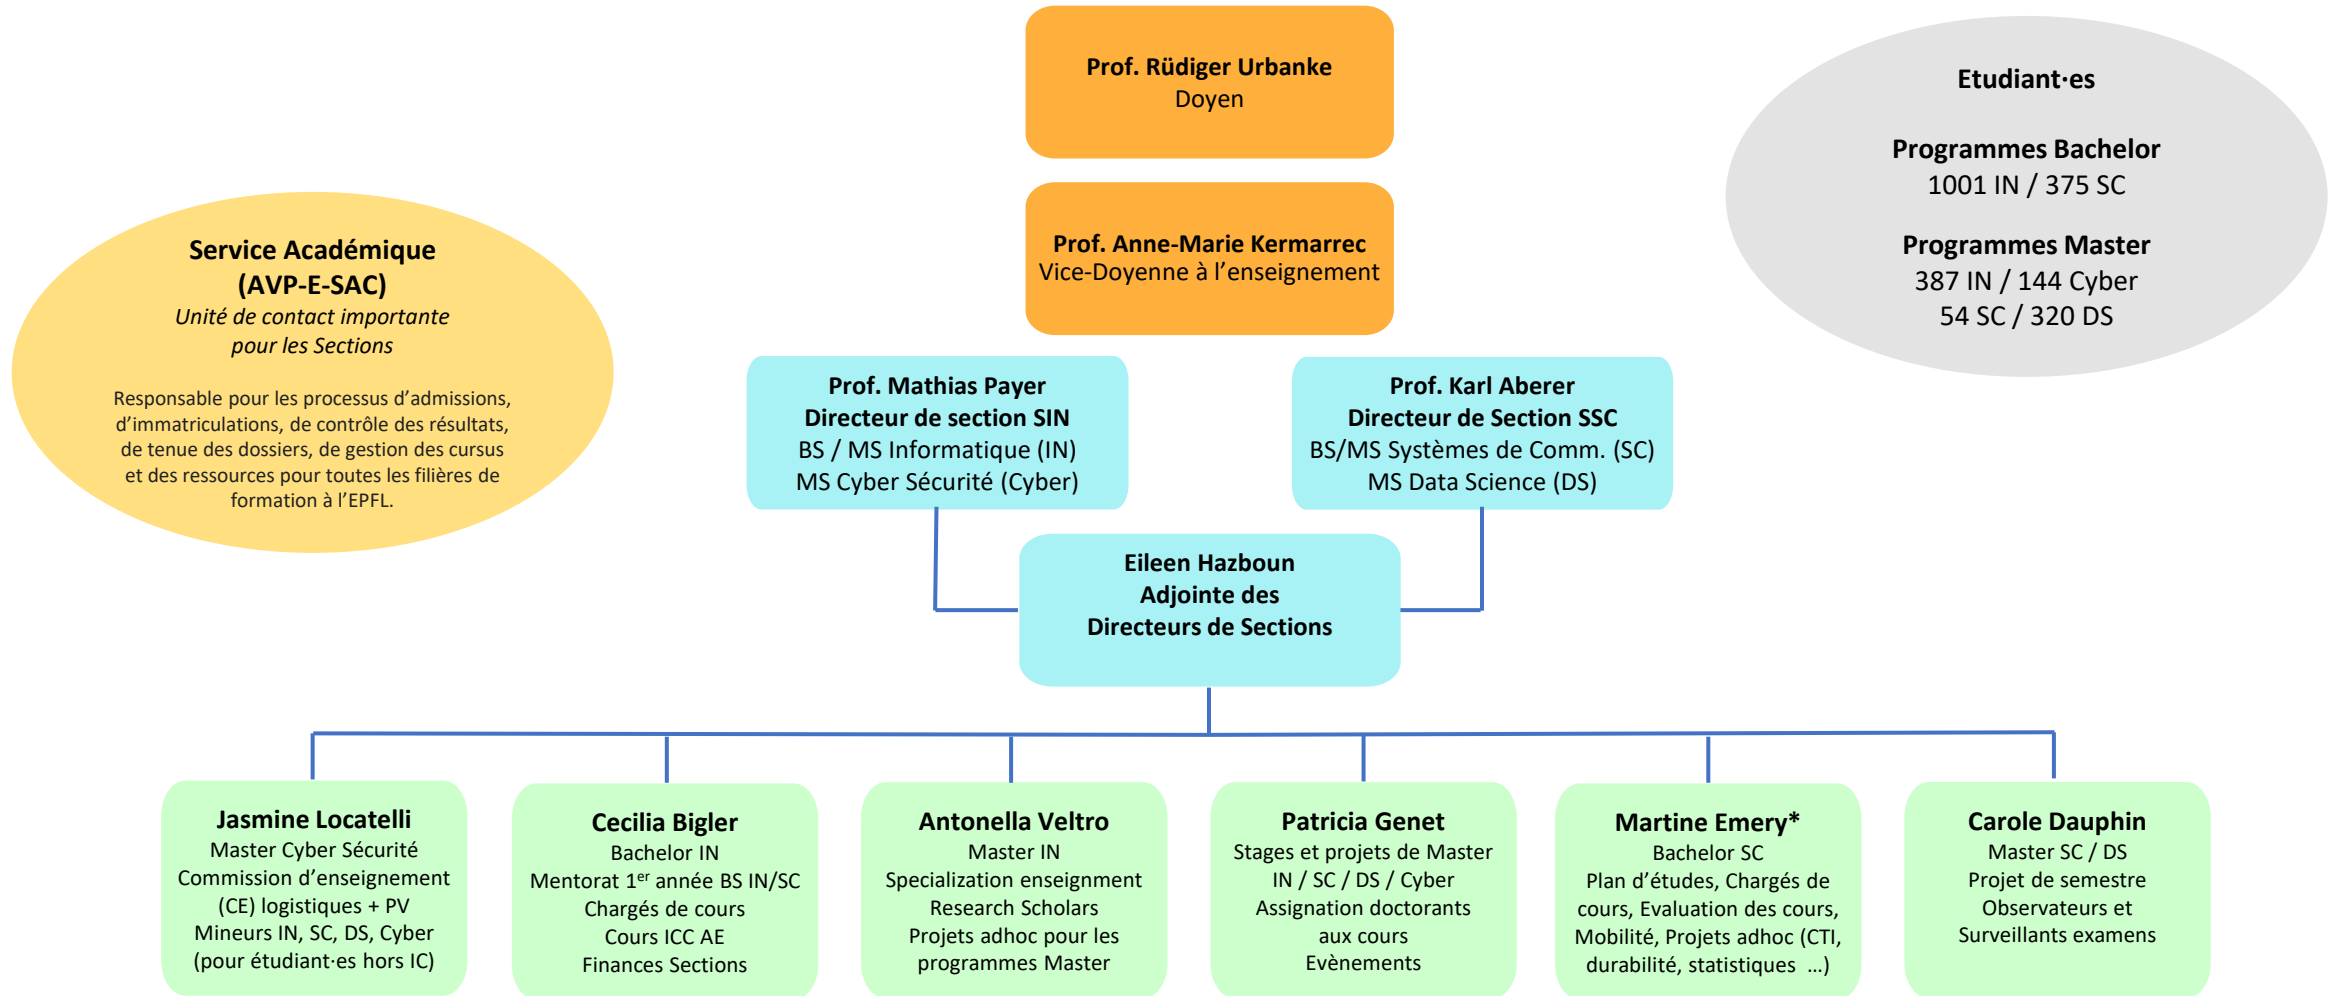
Prof. Rüdiger Urbanke
Doyen

Prof. Anne-Marie Kermarrec
Vice-Doyenne à l'enseignement

Etudiant·es

Programmes Bachelor
1001 IN / 375 SC

Programmes Master
387 IN / 144 Cyber
54 SC / 320 DS

Service Académique
(AVP-E-SAC)
*Unité de contact importante pour les Sections*

Responsable pour les processus d'admissions, d'immatriculations, de contrôle des résultats, de tenue des dossiers, de gestion des cursus et des ressources pour toutes les filières de formation à l'EPFL.

Prof. Mathias Payer
Directeur de section SIN
BS / MS Informatique (IN)
MS Cyber Sécurité (Cyber)

Prof. Karl Aberer
Directeur de Section SSC
BS/MS Systèmes de Comm. (SC)
MS Data Science (DS)

Eileen Hazboun
Adjointe des
Directeurs de Sections

Jasmine Locatelli
Master Cyber Sécurité
Commission d'enseignement (CE) logistiques + PV
Mineurs IN, SC, DS, Cyber
(pour étudiant·es hors IC)

Cecilia Bigler
Bachelor IN
Mentorat 1$^{er}$ année BS IN/SC
Chargés de cours
Cours ICC AE
Finances Sections

Antonella Veltro
Master IN
Specialization enseignment
Research Scholars
Projets adhoc pour les programmes Master

Patricia Genet
Stages et projets de Master
IN / SC / DS / Cyber
Assignation doctorants aux cours
Evènements

Martine Emery*
Bachelor SC
Plan d'études, Chargés de cours, Evaluation des cours, Mobilité, Projets adhoc (CTI, durabilité, statistiques ...)

Carole Dauphin
Master SC / DS
Projet de semestre
Observateurs et Surveillants examens